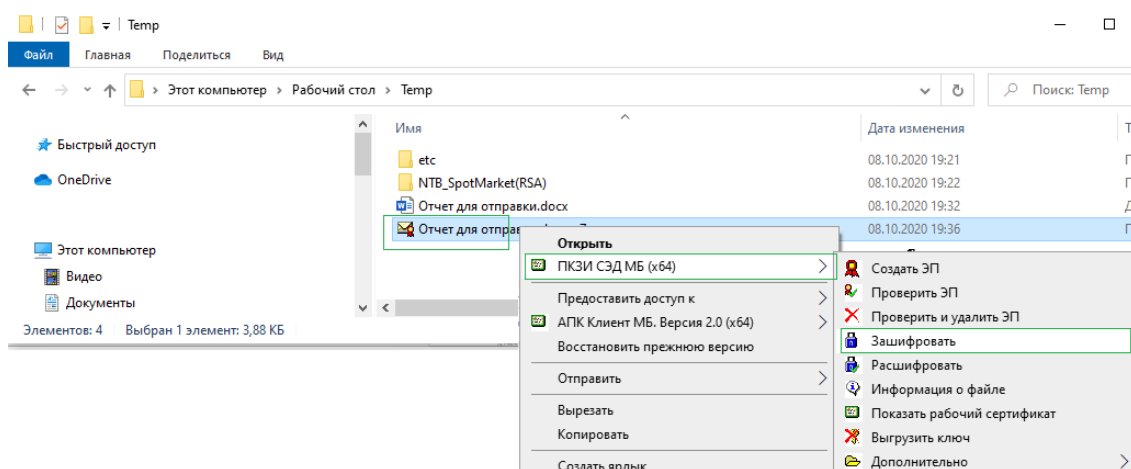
Temp

Файл Главная Поделиться Вид

Этот компьютер > Рабочий стол > Temp

Поиск: Temp

Быстрый доступ

OneDrive

Этот компьютер

Видео

Документы

Элементов: 4 | Выбран 1 элемент: 3,88 КБ

| Имя | Дата изменения | Т |
|---|---|---|
| etc | 08.10.2020 19:21 | Г |
| NTB_SpotMarket(RSA) | 08.10.2020 19:22 | Г |
| Отчет для отправки.docx | 08.10.2020 19:32 | Д |
| Отчет для отправ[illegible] | 08.10.2020 19:36 | Г |

Открыть
ПКЗИ СЭД МБ (x64)
Предоставить доступ к
АПК Клиент МБ. Версия 2.0 (x64)
Восстановить прежнюю версию
Отправить
Вырезать
Копировать
Создать ярлык

Создать ЭП
Проверить ЭП
Проверить и удалить ЭП
Зашифровать
Расшифровать
Информация о файле
Показать рабочий сертификат
Выгрузить ключ
Дополнительно